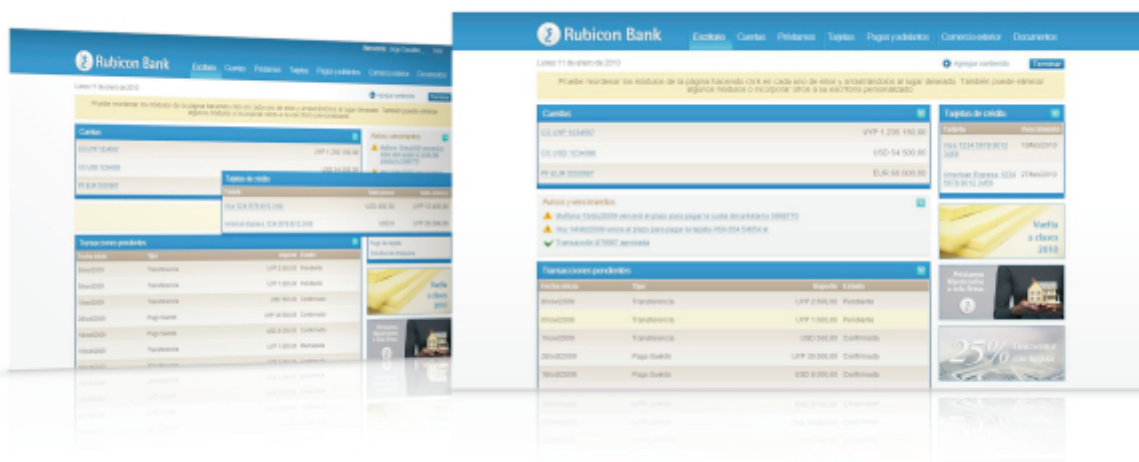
Rubicon Bank
Escritorio Cuentas Préstamos Tarjetas Pagos y débitos Comercio exterior Documentos
Lunes 11 de enero de 2010
Agregar contenido Terminar
Pruebe reordenar los módulos de la página haciendo click en cada uno de ellos y arrastrándolos al lugar deseado. También puede eliminar algunos módulos o incorporar otros a su escritorio personalizado!

Cuentas
| | |
|---|---|
| CC UYP 1234567 | UYP 1 230 150,00 |
| CC USD 1234596 | USD 54 500,00 |
| PF EUR 3333567 | EUR 80 000,00 |

Avisos y vencimientos
Mañana 15/dic/2009 vencerá el plazo para pagar la cuota del préstamo 5890273
Hoy 14/dic/2009 vence el plazo para pagar la tarjeta VISA 054 8465Lo
Transacción 879087 aprobada

Transacciones pendientes
| Fecha inicio | Tipo | Importe | Estado |
|---|---|---|---|
| 8/nov/2009 | Transferencia | UYP 2.500,00 | Pendiente |
| 8/nov/2009 | Transferencia | UYP 1.500,00 | Pendiente |
| 1/nov/2009 | Transferencia | USD 500,00 | Confirmada |
| 28/oct/2009 | Pago Sueldo | UYP 20.500,00 | Confirmada |
| 18/oct/2009 | Pago Sueldo | USD 8.500,00 | Confirmada |

Tarjetas de crédito
| Tarjeta | Vencimiento |
|---|---|
| Visa 1234 5678 9012 3456 | 15/feb/2010 |
| American Express 1234 5678 9012 3456 | 21/feb/2010 |

Vuelta a clases 2010
25%